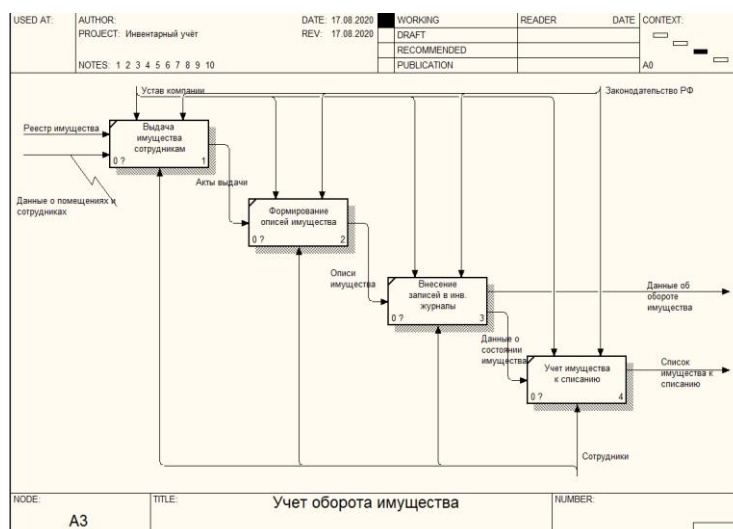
USED AT: AUTHOR: PROJECT: Инвентарный учёт NOTES: 1 2 3 4 5 6 7 8 9 10

DATE: 17.08.2020 REV: 17.08.2020

| WORKING | READER | DATE | CONTEXT: |
|---|---|---|---|
| DRAFT | | | |
| RECOMMENDED | | | |
| PUBLICATION | | | A0 |

Устав компании

Законодательство РФ

Реестр имущества

Данные о помещениях и сотрудниках

Выдача имущества сотрудникам
0 ? 1

Акты выдачи

Формирование описей имущества
0 ? 2

Описи имущества

Внесение записей в инв. журналы
0 ? 3

Данные об обороте имущества

Данные о состоянии имущества

Учет имущества к списанию
0 ? 4

Список имущества к списанию

Сотрудники

NODE: A3

TITLE: Учет оборота имущества

NUMBER: